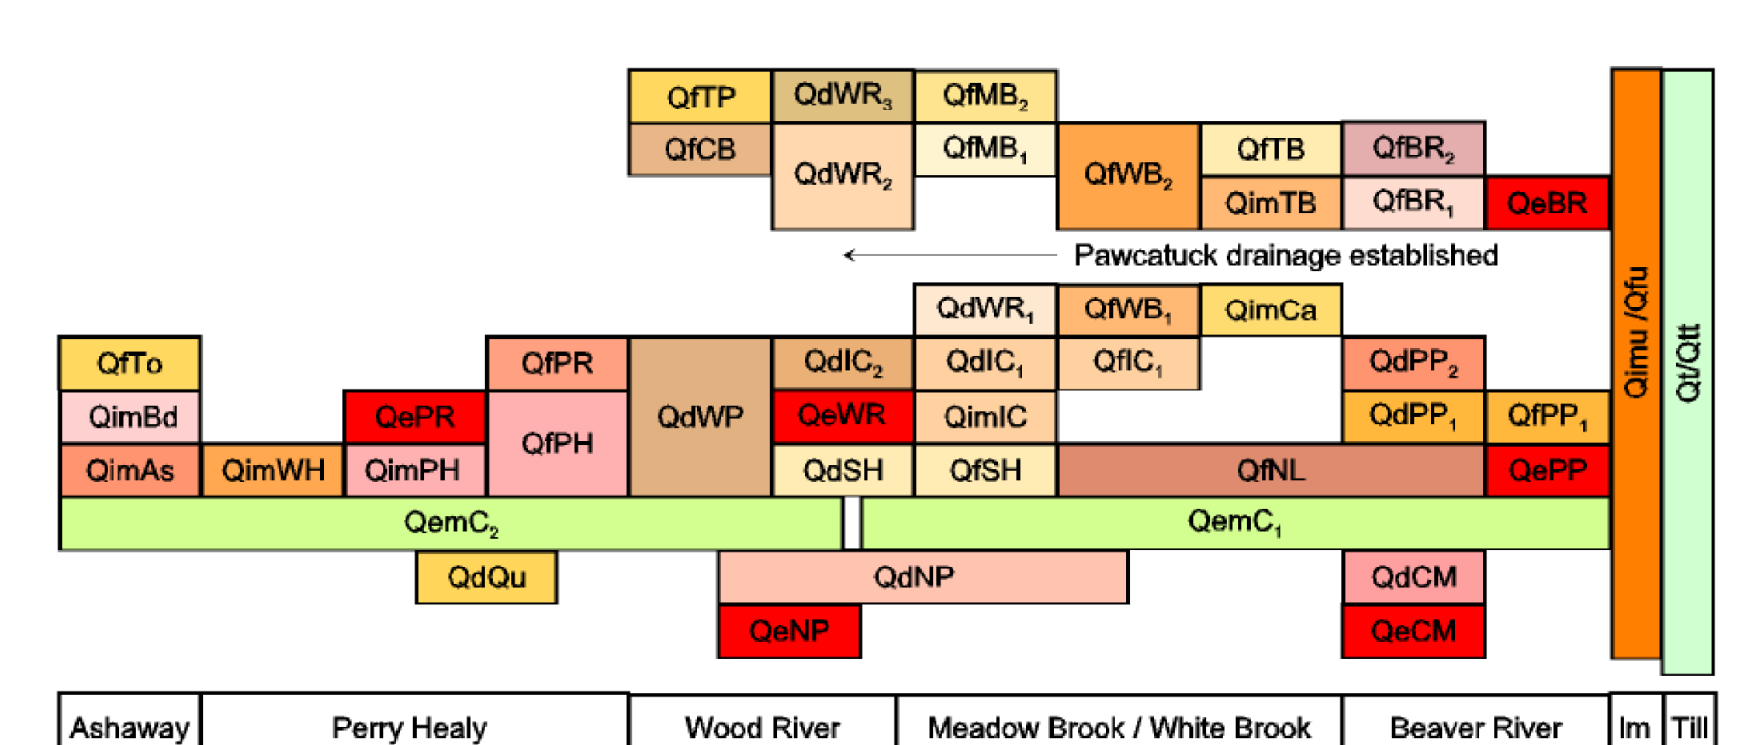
QfTP QdWR$_3$ QfMB$_2$

QfCB QdWR$_2$ QfMB$_1$ QfWB$_2$ QfTB QfBR$_2$

QimTB QfBR$_1$ QeBR

Pawcatuck drainage established

QdWR$_1$ QfWB$_1$ QimCa

QfTo QfPR QdWP QdIC$_2$ QdIC$_1$ QfIC$_1$ QdPP$_2$

QimBd QePR QfPH QeWR QimIC QdPP$_1$ QfPP$_1$

QimAs QimWH QimPH QdSH QfSH QfNL QePP

QemC$_2$ QemC$_1$

QdQu QdNP QdCM

QeNP QeCM

Qimu /Qfu

Qt/Qtt

| Ashaway | Perry Healy | Wood River | Meadow Brook / White Brook | Beaver River | Im | Till |